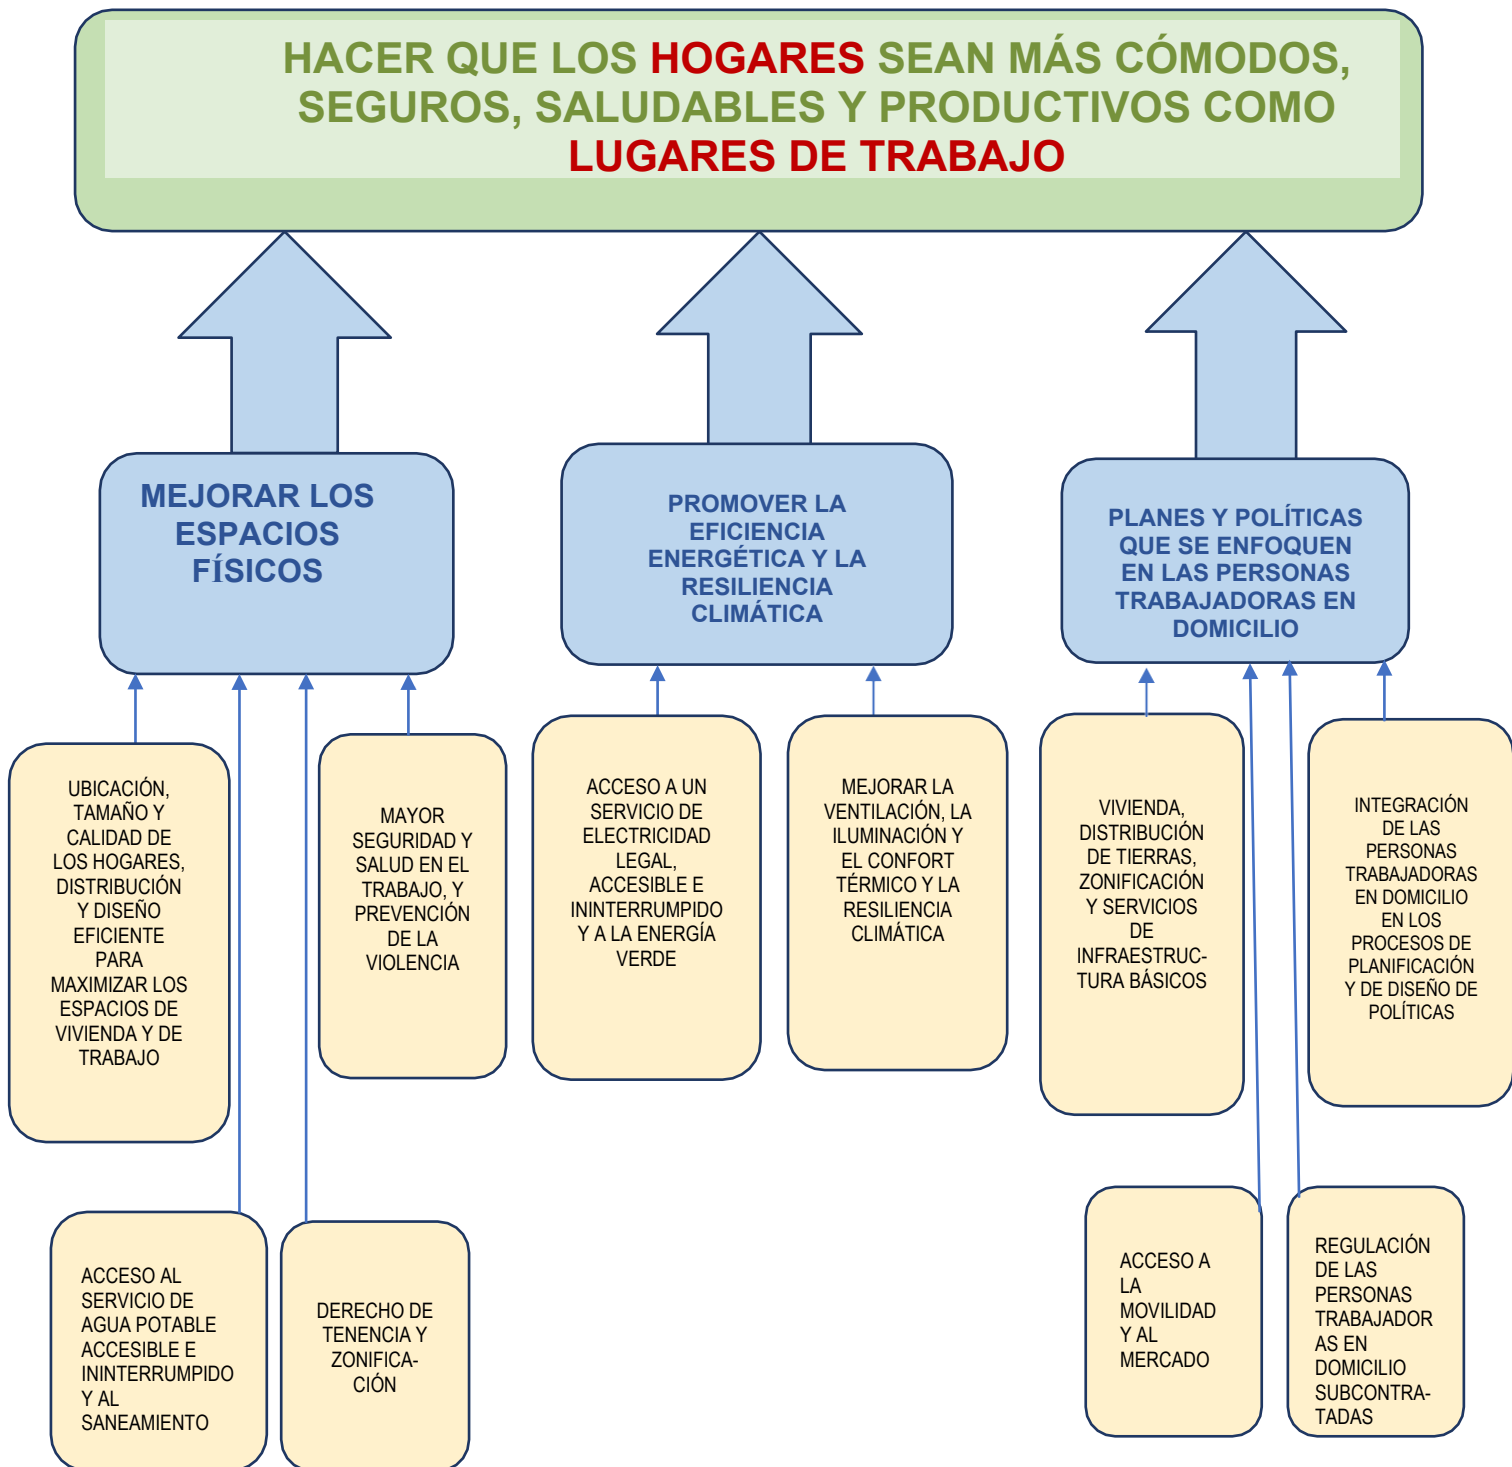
HACER QUE LOS HOGARES SEAN MÁS CÓMODOS, SEGUROS, SALUDABLES Y PRODUCTIVOS COMO LUGARES DE TRABAJO

MEJORAR LOS ESPACIOS FÍSICOS

PROMOVER LA EFICIENCIA ENERGÉTICA Y LA RESILIENCIA CLIMÁTICA

PLANES Y POLÍTICAS QUE SE ENFOQUEN EN LAS PERSONAS TRABAJADORAS EN DOMICILIO

UBICACIÓN, TAMAÑO Y CALIDAD DE LOS HOGARES, DISTRIBUCIÓN Y DISEÑO EFICIENTE PARA MAXIMIZAR LOS ESPACIOS DE VIVIENDA Y DE TRABAJO

MAYOR SEGURIDAD Y SALUD EN EL TRABAJO, Y PREVENCIÓN DE LA VIOLENCIA

ACCESO A UN SERVICIO DE ELECTRICIDAD LEGAL, ACCESIBLE E ININTERRUMPIDO Y A LA ENERGÍA VERDE

MEJORAR LA VENTILACIÓN, LA ILUMINACIÓN Y EL CONFORT TÉRMICO Y LA RESILIENCIA CLIMÁTICA

VIVIENDA, DISTRIBUCIÓN DE TIERRAS, ZONIFICACIÓN Y SERVICIOS DE INFRAESTRUCTURA BÁSICOS

INTEGRACIÓN DE LAS PERSONAS TRABAJADORAS EN DOMICILIO EN LOS PROCESOS DE PLANIFICACIÓN Y DE DISEÑO DE POLÍTICAS

ACCESO AL SERVICIO DE AGUA POTABLE ACCESIBLE E ININTERRUMPIDO Y AL SANEAMIENTO

DERECHO DE TENENCIA Y ZONIFICACIÓN

ACCESO A LA MOVILIDAD Y AL MERCADO

REGULACIÓN DE LAS PERSONAS TRABAJADORAS EN DOMICILIO SUBCONTRATADAS